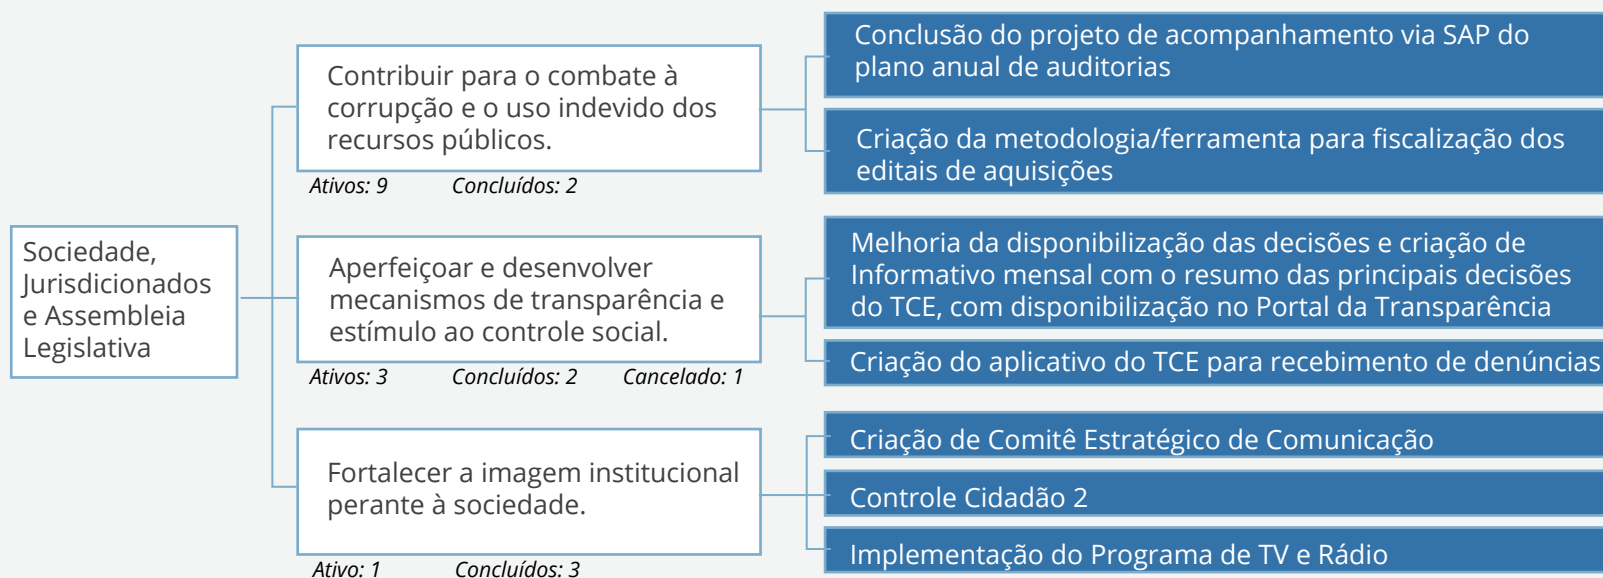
Sociedade, Jurisdicionados e Assembleia Legislativa

Contribuir para o combate à corrupção e o uso indevido dos recursos públicos.

Ativos: 9 Concluídos: 2

Conclusão do projeto de acompanhamento via SAP do plano anual de auditorias

Criação da metodologia/ferramenta para fiscalização dos editais de aquisições

Aperfeiçoar e desenvolver mecanismos de transparência e estímulo ao controle social.

Ativos: 3 Concluídos: 2 Cancelado: 1

Melhoria da disponibilização das decisões e criação de Informativo mensal com o resumo das principais decisões do TCE, com disponibilização no Portal da Transparência

Criação do aplicativo do TCE para recebimento de denúncias

Fortalecer a imagem institucional perante à sociedade.

Ativo: 1 Concluídos: 3

Criação de Comitê Estratégico de Comunicação

Controle Cidadão 2

Implementação do Programa de TV e Rádio